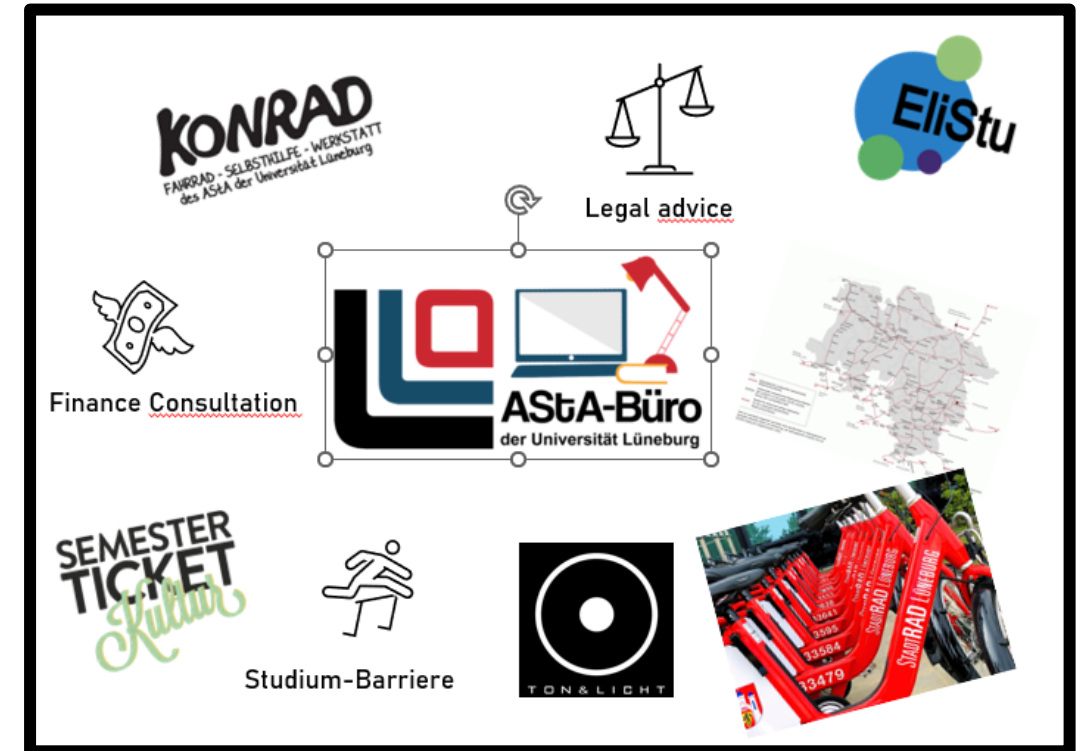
KONRAD
FAHRRAD - SELBSTHILFE - WERKSTATT
des AStA der Universität Lüneburg

Legal advice

EliStu

Finance Consultation

AStA-Büro
der Universität Lüneburg

SEMESTER TICKET
Kultur

Studium-Barriere

TON&LICHT

STADTRAD LÜNEBURG
STADTRAD LÜNEBURG
3584
33584
3595
43479